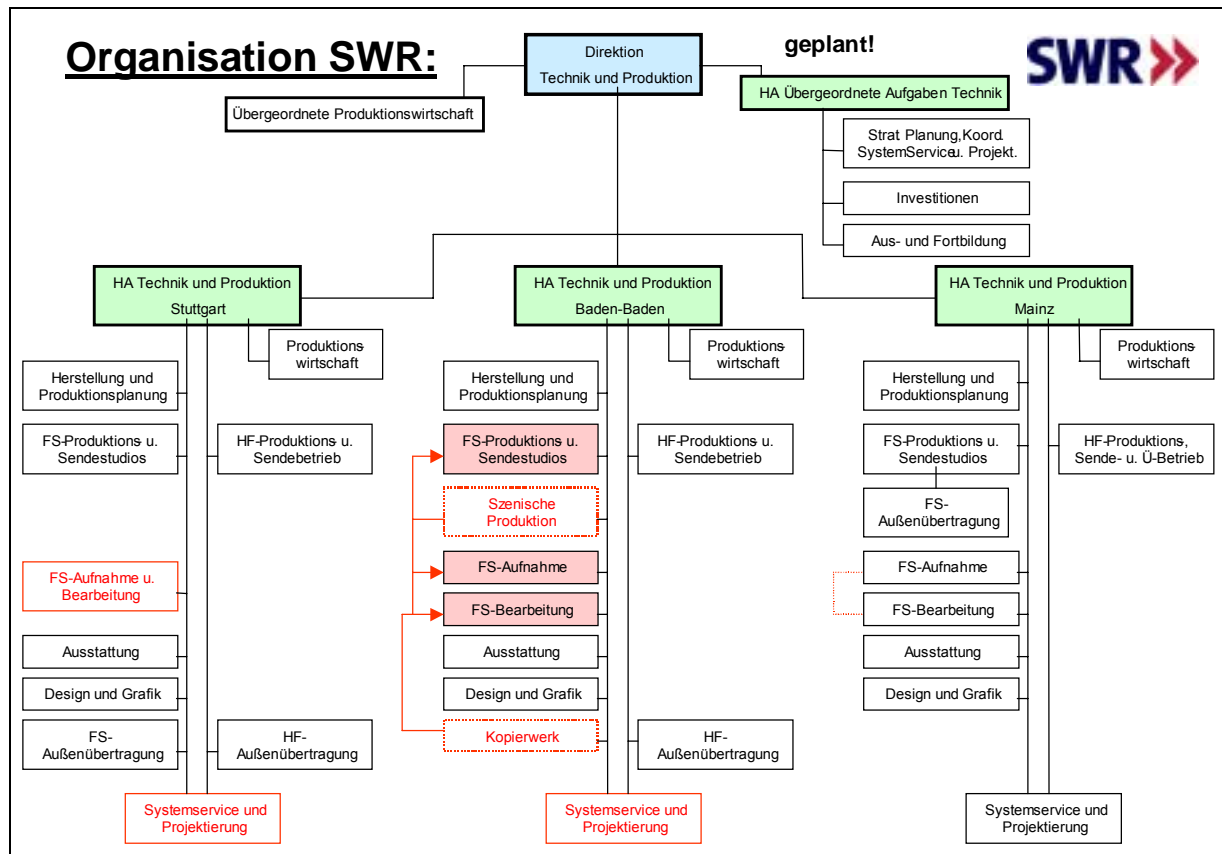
Organisation SWR:

Direktion
Technik und Produktion

geplant!

SWR

Übergeordnete Produktionswirtschaft

HA Übergeordnete Aufgaben Technik

Strat. Planung, Koord. SystemService u. Projekt.

Investitionen

Aus- und Fortbildung

HA Technik und Produktion
Stuttgart

Produktionswirtschaft

Herstellung und Produktionsplanung

FS-Produktions u. Sendestudios

HF-Produktions u. Sendebetrieb

FS-Aufnahme u. Bearbeitung

Ausstattung

Design und Grafik

FS-Außenübertragung

HF-Außenübertragung

Systemservice und Projektierung

HA Technik und Produktion
Baden-Baden

Produktionswirtschaft

Herstellung und Produktionsplanung

FS-Produktions u. Sendestudios

HF-Produktions u. Sendebetrieb

Szenische Produktion

FS-Aufnahme

FS-Bearbeitung

Ausstattung

Design und Grafik

Kopierwerk

HF-Außenübertragung

Systemservice und Projektierung

HA Technik und Produktion
Mainz

Produktionswirtschaft

Herstellung und Produktionsplanung

FS-Produktions u. Sendestudios

HF-Produktions, Sende- u. Ü-Betrieb

FS-Außenübertragung

FS-Aufnahme

FS-Bearbeitung

Ausstattung

Design und Grafik

Systemservice und Projektierung